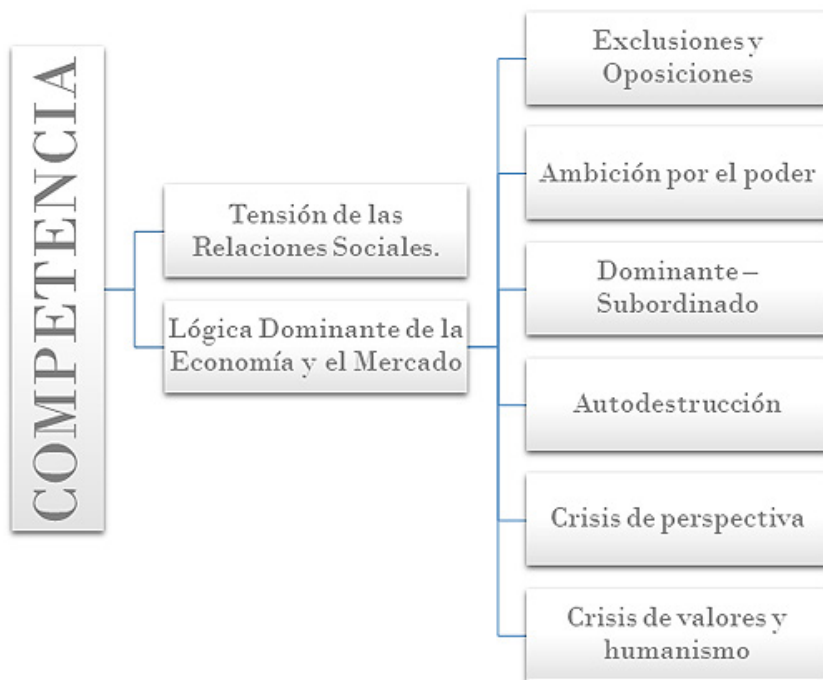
COMPETENCIA

Tensión de las Relaciones Sociales.

Lógica Dominante de la Economía y el Mercado

Exclusiones y Oposiciones

Ambición por el poder

Dominante – Subordinado

Autodestrucción

Crisis de perspectiva

Crisis de valores y humanismo